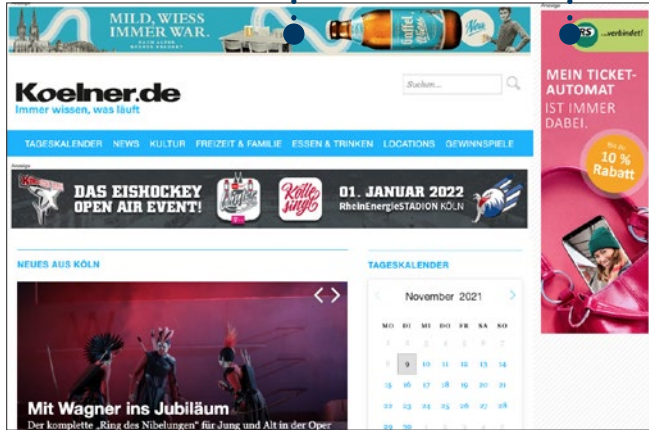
Anzeige

MILD, WIESS IMMER WAR.

Gaffel Kölsch

Neu

Anzeige

...verbindet!

MEIN TICKET-AUTOMAT IST IMMER DABEI.

Bis zu 10 % Rabatt

Koelner.de
Immer wissen, was läuft

Suchen...

TAGESKALENDER NEWS KULTUR FREIZEIT & FAMILIE ESSEN & TRINKEN LOCATIONS GEWINNSPIELE

Anzeige

DAS EISHOCKEY OPEN AIR EVENT!

Kölle singt

01. JANUAR 2022
RheinEnergieSTADION KÖLN

NEUES AUS KÖLN

TAGESKALENDER

November 2021

| MO | DI | MI | DO | FR | SA | SO |
|---|---|---|---|---|---|---|
| 1 | 2 | 3 | 4 | 5 | 6 | 7 |
| 8 | 9 | 10 | 11 | 12 | 13 | 14 |
| 15 | 16 | 17 | 18 | 19 | 20 | 21 |
| 22 | 23 | 24 | 25 | 26 | 27 | 28 |

Mit Wagner ins Jubiläum
Der komplette „Ring des Nibelungen" für Jung und Alt in der Oper